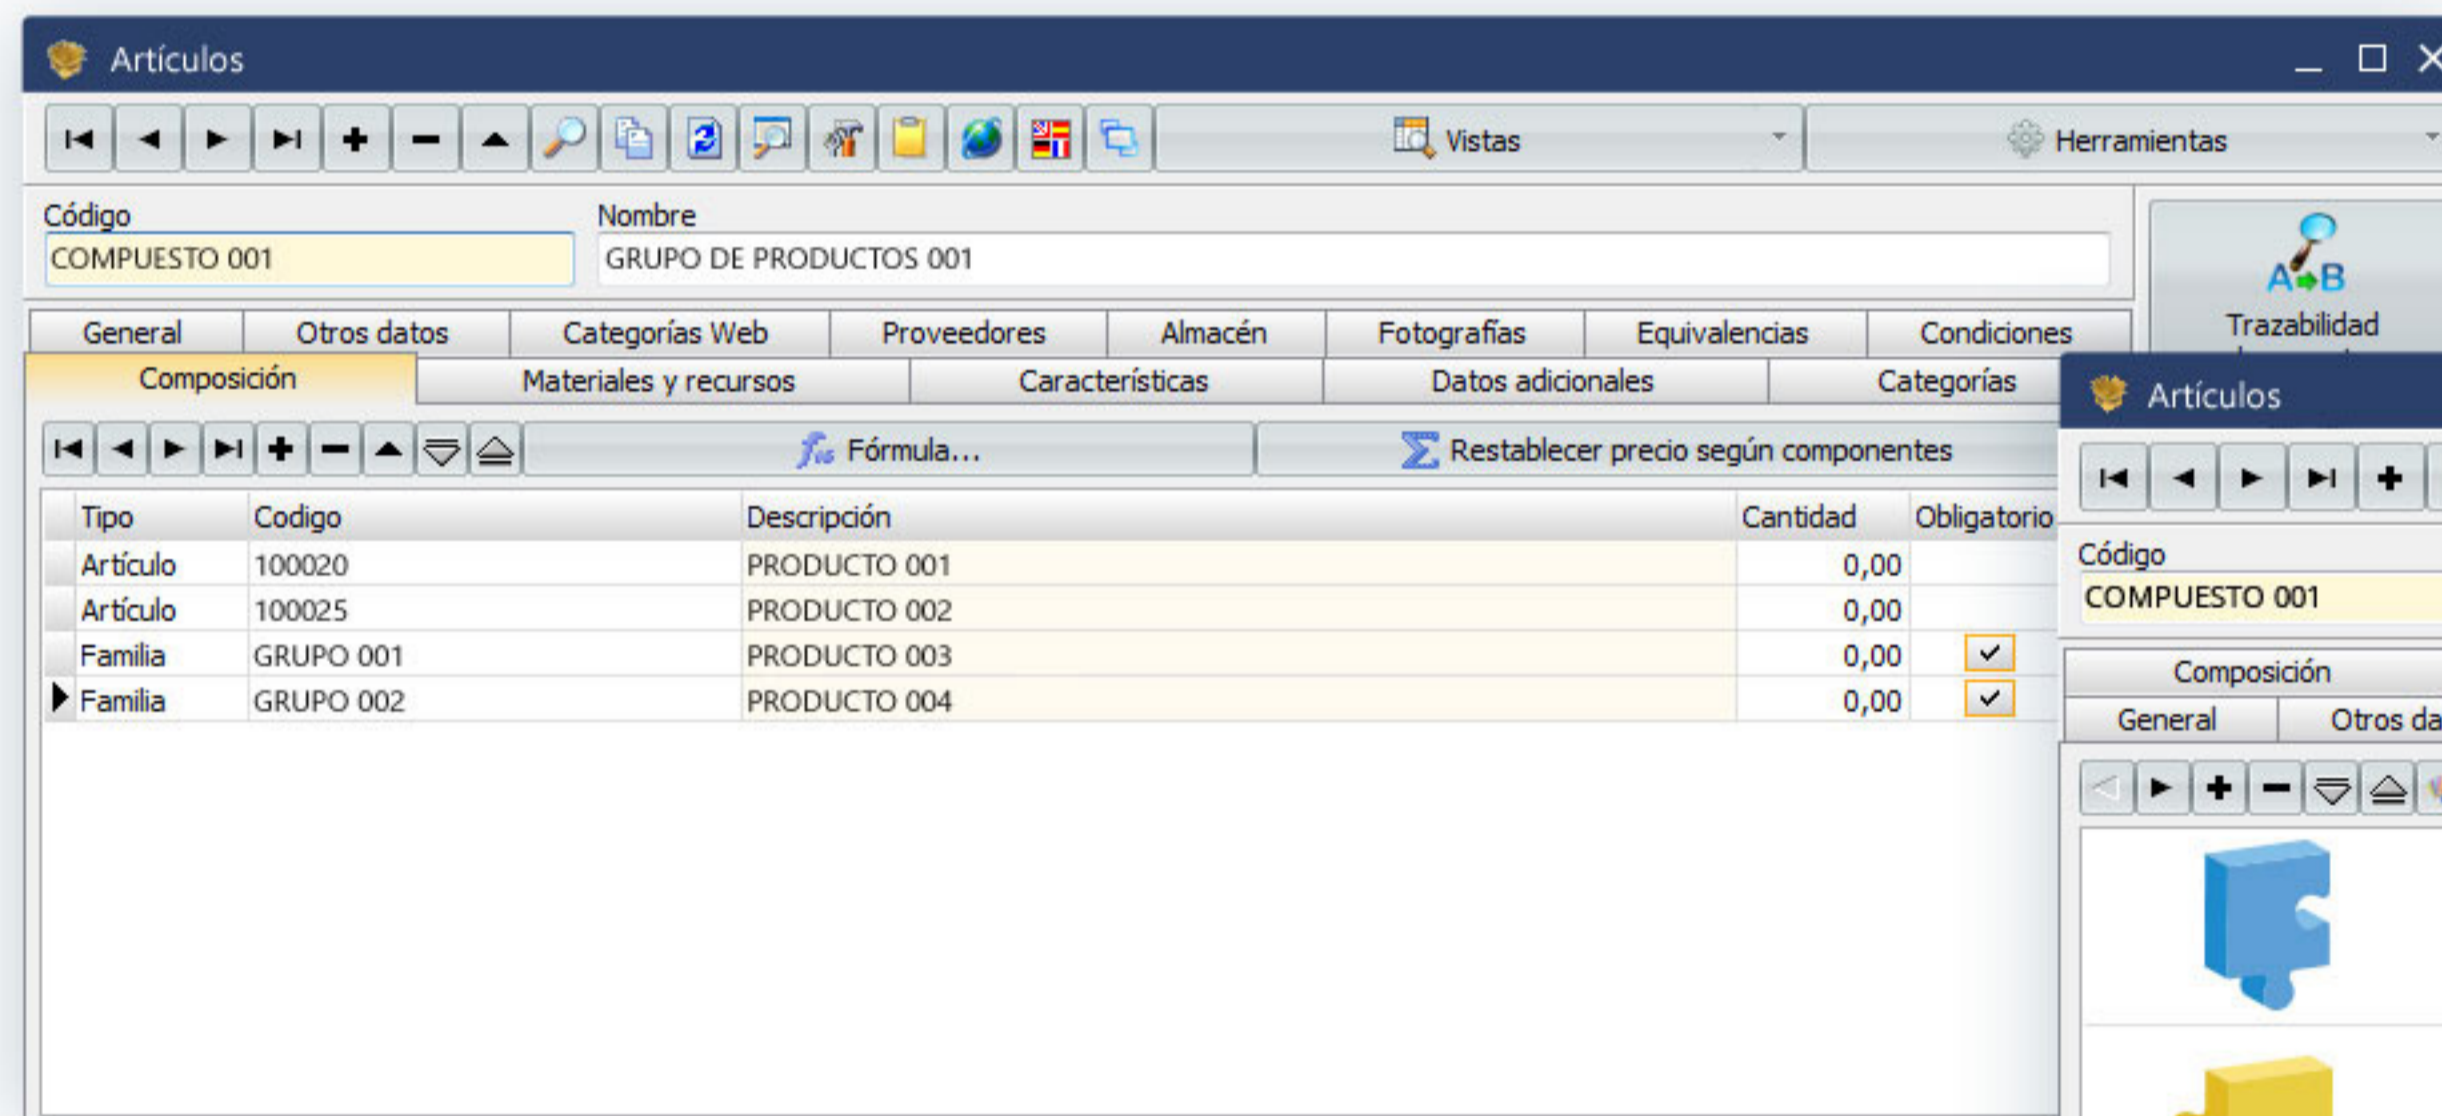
Artículos

Vistas
Herramientas

Código
COMPUESTO 001
Nombre
GRUPO DE PRODUCTOS 001

Trazabilidad

General | Otros datos | Categorías Web | Proveedores | Almacén | Fotografías | Equivalencias | Condiciones
Composición | Materiales y recursos | Características | Datos adicionales | Categorías

Fórmula...
Restablecer precio según componentes

| Tipo | Codigo | Descripción | Cantidad | Obligatorio |
|---|---|---|---|---|
| Artículo | 100020 | PRODUCTO 001 | 0,00 | |
| Artículo | 100025 | PRODUCTO 002 | 0,00 | |
| Familia | GRUPO 001 | PRODUCTO 003 | 0,00 | ✓ |
| Familia | GRUPO 002 | PRODUCTO 004 | 0,00 | ✓ |

Artículos

Código
COMPUESTO 001

Composición
General | Otros da